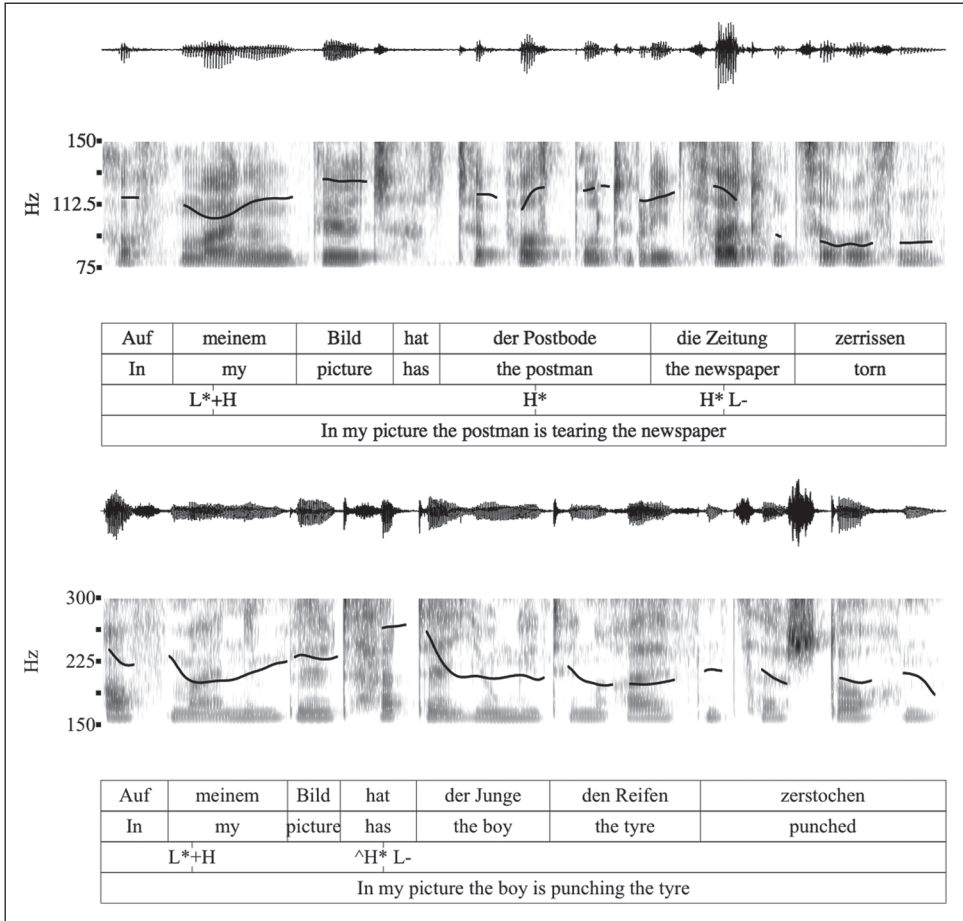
150
112.5
75
Hz

| Auf | meinem | Bild | hat | der Postbode | die Zeitung | zerrissen |
|---|---|---|---|---|---|---|
| In | my | picture | has | the postman | the newspaper | torn |

L*+H H* H* L-

In my picture the postman is tearing the newspaper

300
225
150
Hz

| Auf | meinem | Bild | hat | der Junge | den Reifen | zerstochen |
|---|---|---|---|---|---|---|
| In | my | picture | has | the boy | the tyre | punched |

L*+H ^H* L-

In my picture the boy is punching the tyre